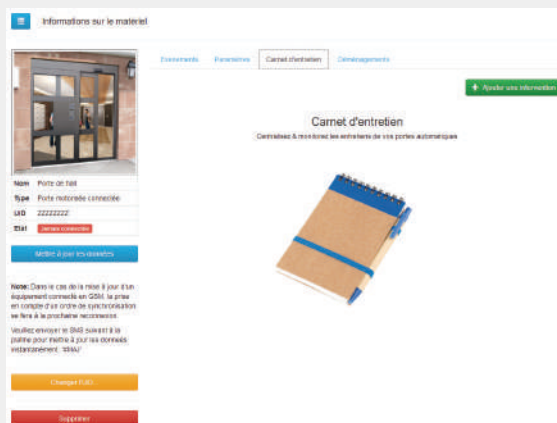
Informations sur le materiel

Evenements | Parametres | Carnet d'entretien | Déménagements

Ajouter une information

Carnet d'entretien

Centralisez & monitorez les entretiens de vos portes automatiques

| Nom | Porte de hall |
|---|---|
| Type | Porte motorisée connectée |
| UID | ZZZZZZZZ |
| Etat | Jamais connectée |

Mettre à jour les données

Note: Dans le cas de la mise à jour d'un équipement connecté en GSM, la prise en compte d'un ordre de synchronisation se fera à la prochaine reconnexion.

Veuillez envoyer le SMS suivant à la poterie pour mettre à jour les données instantanément : "ttttttt"

Changer l'UID

Supprimer